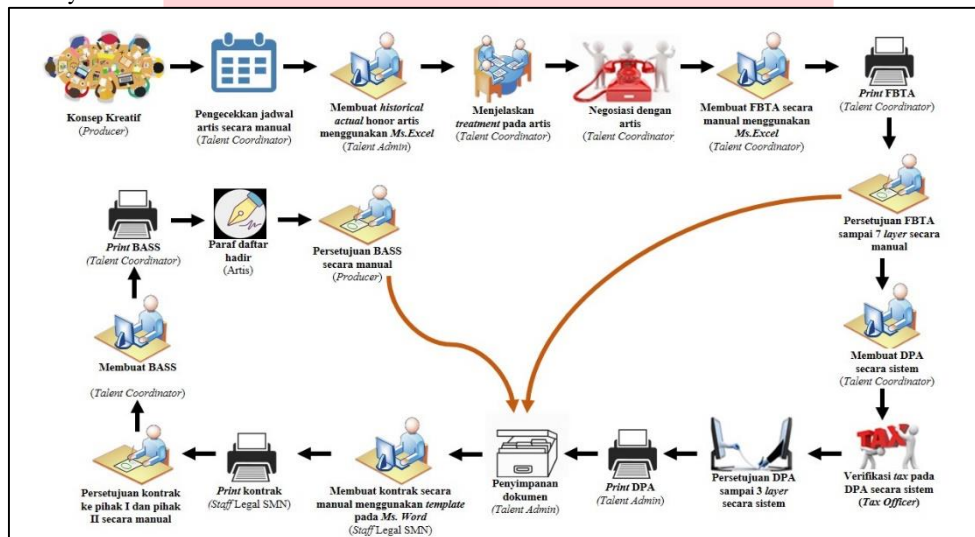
Konsep Kreatif
(Producer)

Pengecekkan jadwal artis secara manual
(Talent Coordinator)

Membuat historical actual honor artis menggunakan Ms.Excel
(Talent Admin)

Menjelaskan treatment pada artis
(Talent Coordinator)

Negosiasi dengan artis
(Talent Coordinator

Membuat FBTA secara manual menggunakan Ms.Excel
(Talent Coordinator)

Print FBTA
(Talent Coordinator)

Persetujuan FBTA sampai 7 layer secara manual

Membuat DPA secara sistem
(Talent Coordinator)

TAX

Verifikasi tax pada DPA secara sistem
(Tax Officer)

Persetujuan DPA sampai 3 layer secara sistem

Print DPA
(Talent Admin)

Penyimpanan dokumen
(Talent Admin)

Membuat kontrak secara manual menggunakan template pada Ms. Word
(Staff Legal SMN)

Print kontrak
(Staff Legal SMN)

Persetujuan kontrak ke pihak I dan pihak II secara manual

Membuat BASS

(Talent Coordinator)

Print BASS
(Talent Coordinator)

Paraf daftar hadir
(Artis)

Persetujuan BASS secara manual
(Producer)